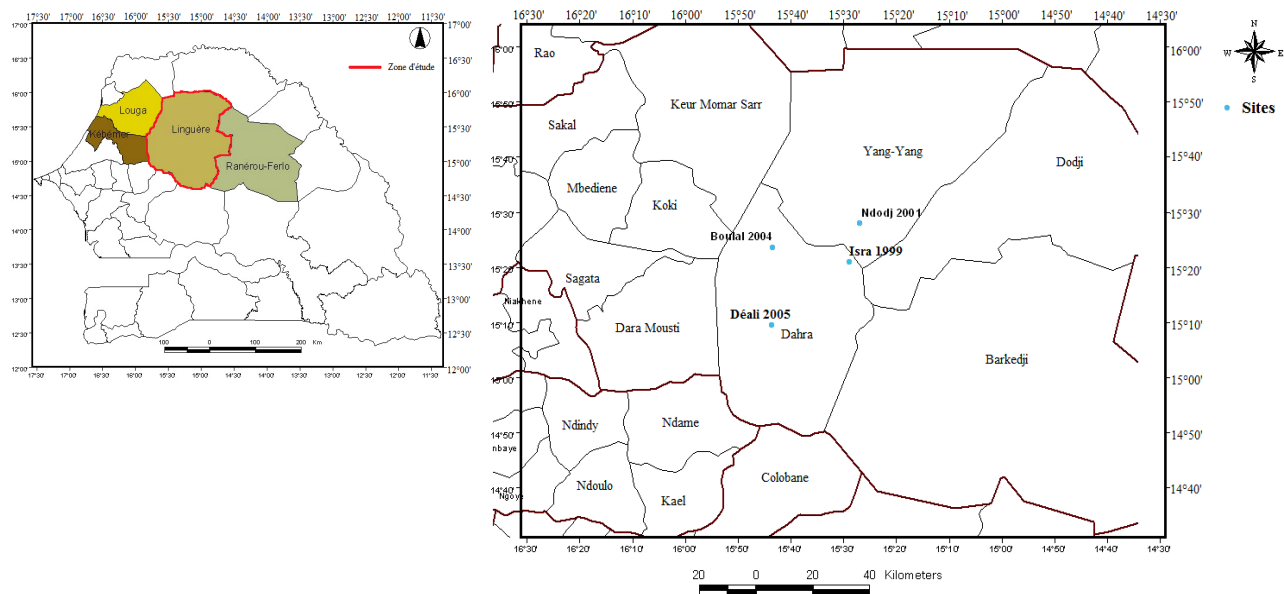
17°30' 17°00' 16°30' 16°00' 15°30' 15°00' 14°30' 14°00' 13°30' 13°00' 12°30' 12°00' 11°30'

17°00' 16°30' 16°00' 15°30' 15°00' 14°30' 14°00' 13°30' 13°00' 12°30' 12°00'

Zone d'étude

Louga
Kébémer
Linguère
Ranérou-Ferlo

100 0 100 200 Km

17°30' 17°00' 16°30' 16°00' 15°30' 15°00' 14°30' 14°00' 13°30' 13°00' 12°30' 12°00' 11°30'

16°30' 16°20' 16°10' 16°00' 15°50' 15°40' 15°30' 15°20' 15°10' 15°00' 14°50' 14°40' 14°30'

16°00' 15°50' 15°40' 15°30' 15°20' 15°10' 15°00' 14°50' 14°40'

Rao
Keur Momar Sarr
Sakal
Yang-Yang
Dodji
Mbediene
Koki
Ndodj 2001
Boulal 2004
Isra 1999
Sagata
Niakhene
Déali 2005
Dahra
Dara Mousti
Barkedji
Ndindy
Ndame
nbaye
Ndoulo
Colobane
Ngoye
Kael

16°30' 16°20' 16°10' 16°00' 15°50' 15°40' 15°30' 15°20' 15°10' 15°00' 14°50' 14°40' 14°30'

N
W E
S

Sites

20 0 20 40 Kilometers